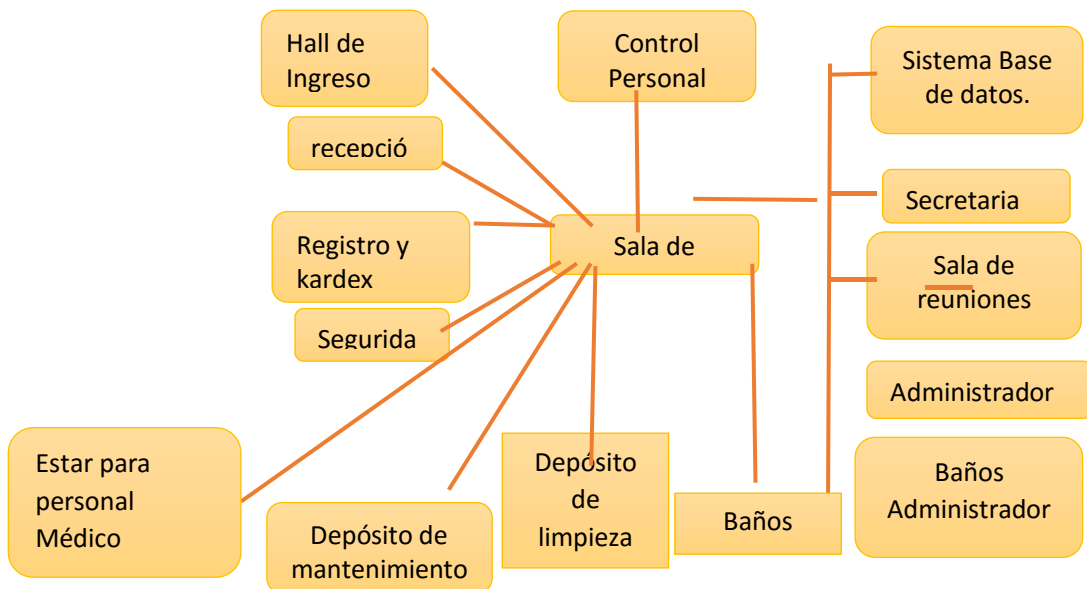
Hall de Ingreso

Control Personal

Sistema Base de datos.

recepció

Secretaria

Registro y kardex

Sala de

Sala de reuniones

Segurida

Administrador

Estar para personal Médico

Depósito de limpieza

Baños

Baños Administrador

Depósito de mantenimiento